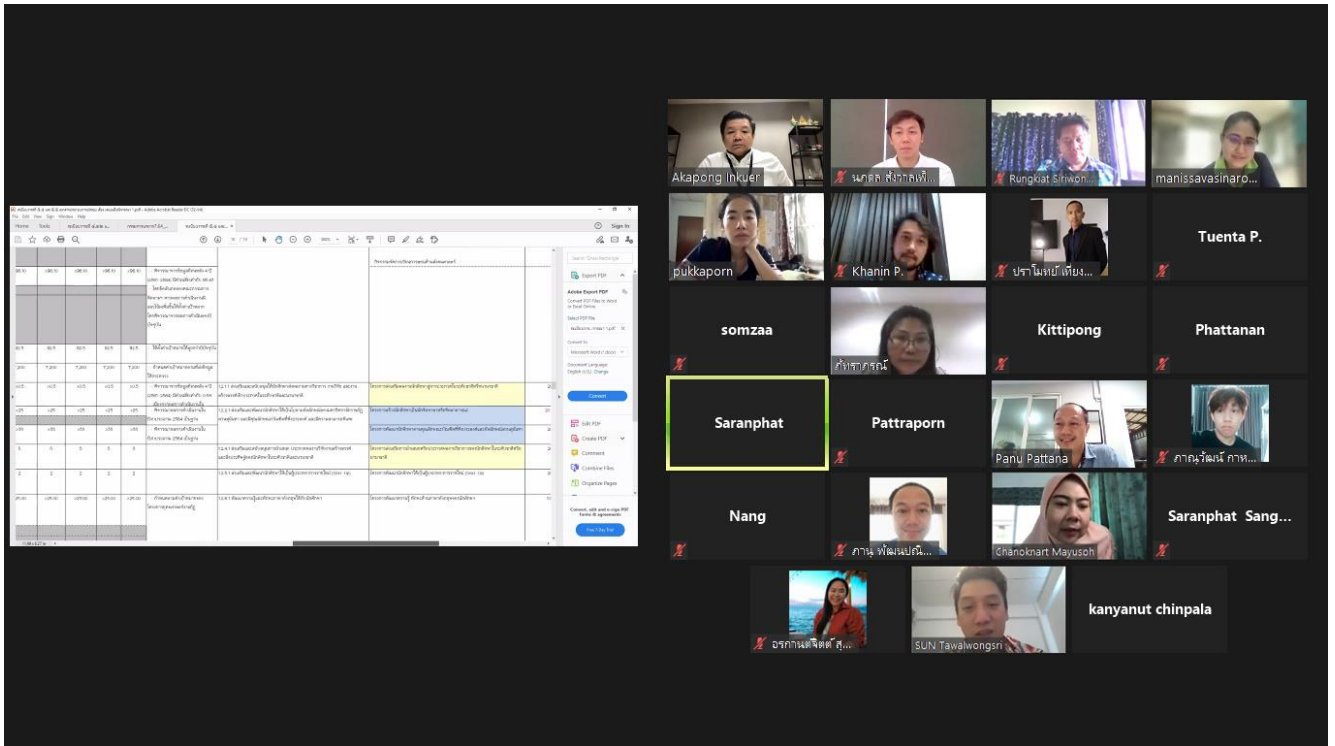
File Edit View Sign Window Help
Home Tools
Sign In
Export PDF
Adobe Export PDF
Convert
Edit PDF
Create PDF
Comment
Combine Files
Organize Pages
Try 7 Day Free

Akapong Inkuer
นฤดล สังวาลเพ็...
Rungkiat Siriwon...
manissavasinaro...
pukkaporn
Khanin P.
ปราโมทย์ เทียง...
Tuenta P.
somzaa
ภัทราภรณ์
Kittipong
Phattanan
Saranphat
Pattraporn
Panu Pattana
ภาณุวัฒน์ กาห...
Nang
ภาน พัฒนปณี...
Chanoknart Mayusoh
Saranphat Sang...
อรกานต์จิตต์ สุ...
SUN Tawalwongsri
kanyanut chinpala